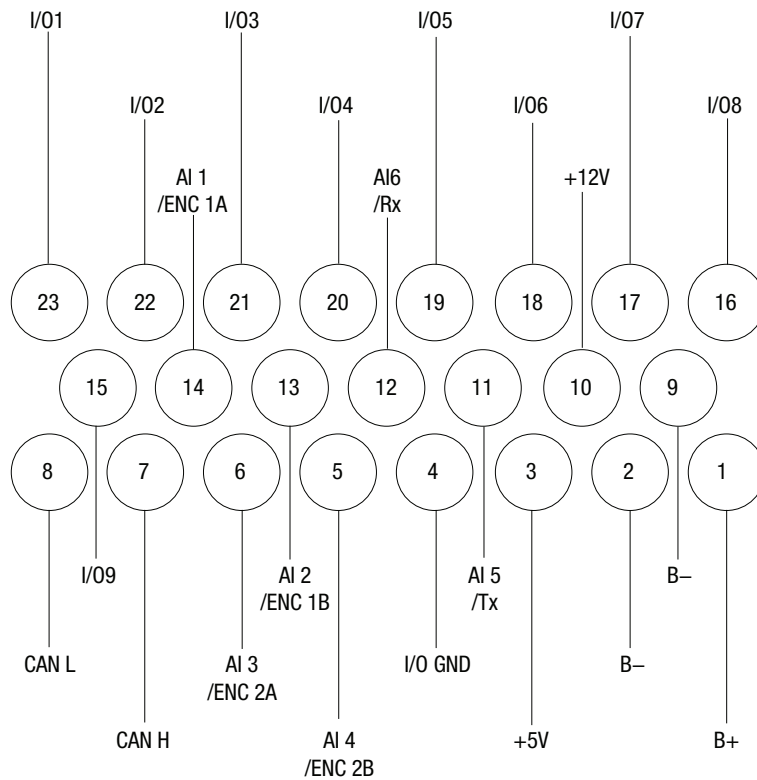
I/O1 I/O3 I/O5 I/O7

I/O2 I/O4 I/O6 I/O8

AI 1 /ENC 1A

AI6 /Rx

+12V

23 22 21 20 19 18 17 16

15 14 13 12 11 10 9

8 7 6 5 4 3 2 1

I/O9

AI 2 /ENC 1B

AI 5 /Tx

B–

CAN L

AI 3 /ENC 2A

I/O GND

B–

CAN H

AI 4 /ENC 2B

+5V

B+